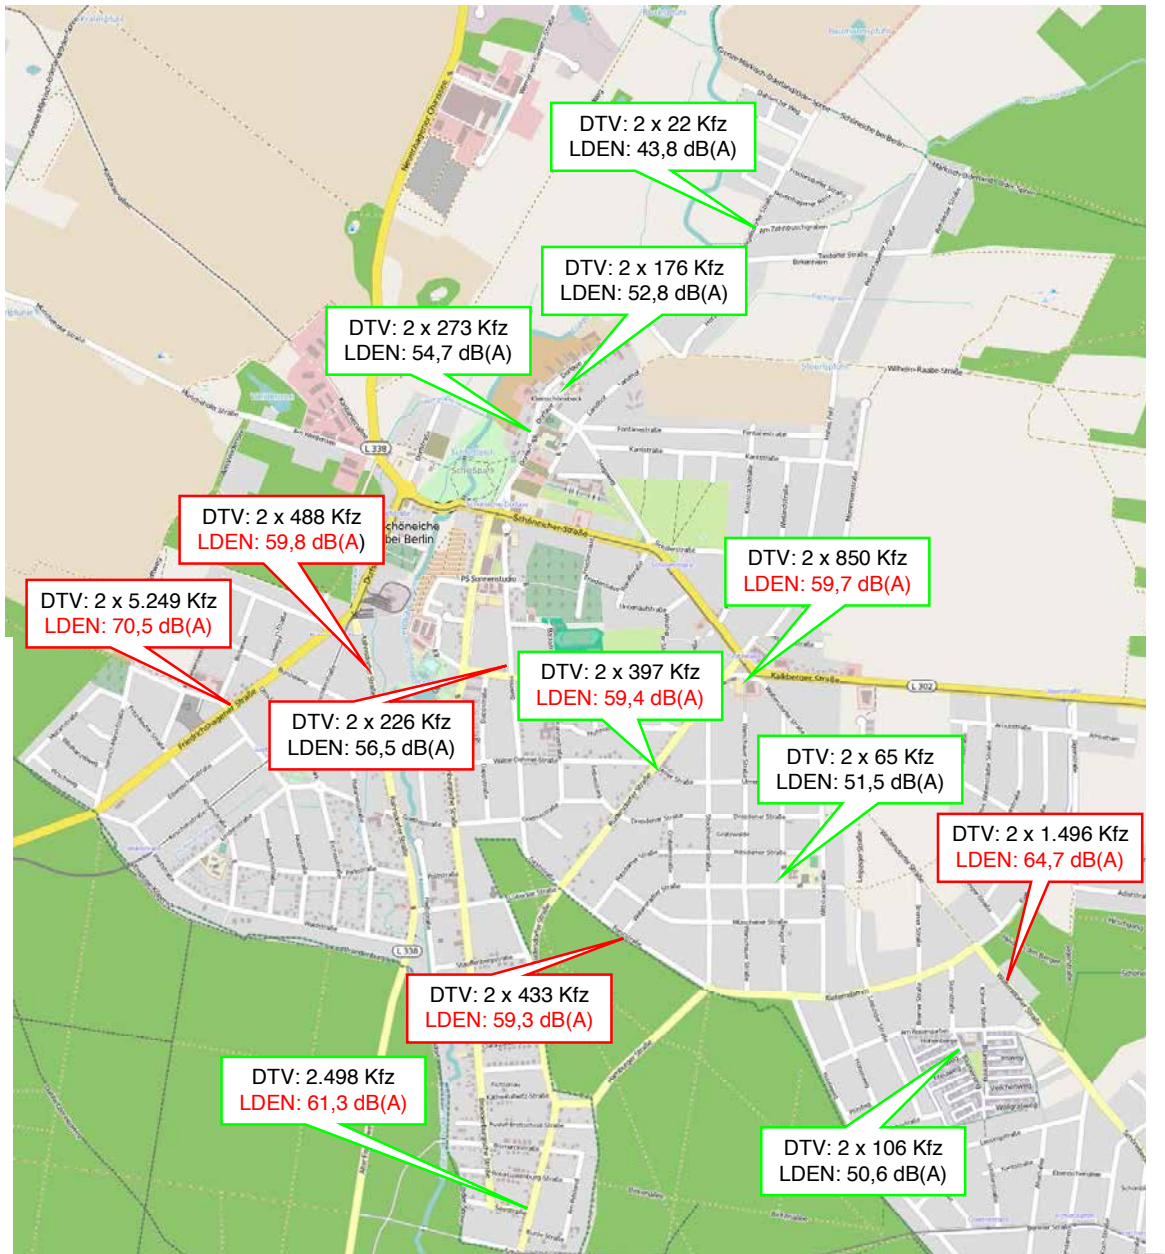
DTV: 2 x 22 Kfz
LDEN: 43,8 dB(A)

DTV: 2 x 176 Kfz
LDEN: 52,8 dB(A)

DTV: 2 x 273 Kfz
LDEN: 54,7 dB(A)

DTV: 2 x 488 Kfz
LDEN: 59,8 dB(A)

DTV: 2 x 850 Kfz
LDEN: 59,7 dB(A)

DTV: 2 x 5.249 Kfz
LDEN: 70,5 dB(A)

DTV: 2 x 397 Kfz
LDEN: 59,4 dB(A)

DTV: 2 x 226 Kfz
LDEN: 56,5 dB(A)

DTV: 2 x 65 Kfz
LDEN: 51,5 dB(A)

DTV: 2 x 1.496 Kfz
LDEN: 64,7 dB(A)

DTV: 2 x 433 Kfz
LDEN: 59,3 dB(A)

DTV: 2.498 Kfz
LDEN: 61,3 dB(A)

DTV: 2 x 106 Kfz
LDEN: 50,6 dB(A)

Schöneiche bei Berlin
Schöneicher Straße
Kalkberger Straße
L 338
L 302
L 338
Wilhelm-Raabe-Straße
Friedrichshagener Straße
Fontanestraße
Kantstraße
Dorfaue